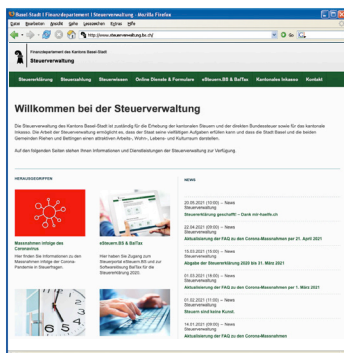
Basel-Stadt | Finanzdepartement | Steuerverwaltung - Mozilla Firefox

Datei Bearbeiten Ansicht Gehe Lesezeichen Extras Hilfe

http://www.steuerverwaltung.bs.ch/

Finanzdepartement des Kantons Basel-Stadt

Steuerverwaltung

Steuererklärung Steuerzahlung Steuerwissen Online Dienste & Formulare eSteuern.BS & BaTax Kantonales Inkasso Kontakt

Willkommen bei der Steuerverwaltung

Die Steuerverwaltung des Kantons Basel-Stadt ist zuständig für die Erhebung der kantonalen Steuern und der direkten Bundessteuer sowie für das kantonale Inkasso. Die Arbeit der Steuerverwaltung ermöglicht es, dass der Staat seine vielfältigen Aufgaben erfüllen kann und dass die Stadt Basel und die beiden Gemeinden Riehen und Bettingen einen attraktiven Arbeits-, Wohn-, Lebens- und Kulturraum darstellen.

Auf den folgenden Seiten stehen Ihnen Informationen und Dienstleistungen der Steuerverwaltung zur Verfügung.

HERAUSGEGRIFFEN

Massnahmen infolge des Coronavirus

Hier finden Sie Informationen zu den Massnahmen infolge der Corona-Pandemie in Steuerfragen.

eSteuern.BS & BaTax

Hier haben Sie Zugang zum Steuerportal eSteuern.BS und zur Softwarelösung BaTax für die Steuererklärung 2020.

NEWS

20.05.2021 (10:00) — News Steuerverwaltung
Steuererklärung geschafft! – Dank mir-hoeffe.ch

22.04.2021 (09:00) — News Steuerverwaltung
Aktualisierung der FAQ zu den Corona-Massnahmen per 21. April 2021

15.03.2021 (15:00) — News Steuerverwaltung
Abgabe der Steuererklärung 2020 bis 31. März 2021

01.03.2021 (16:00) — News Steuerverwaltung
Aktualisierung der FAQ zu den Corona-Massnahmen per 1. März 2021

01.02.2021 (11:00) — News Steuerverwaltung
Steuern sind keine Kunst.

14.01.2021 (09:00) — News Steuerverwaltung
Aktualisierung der FAQ zu den Corona-Massnahmen